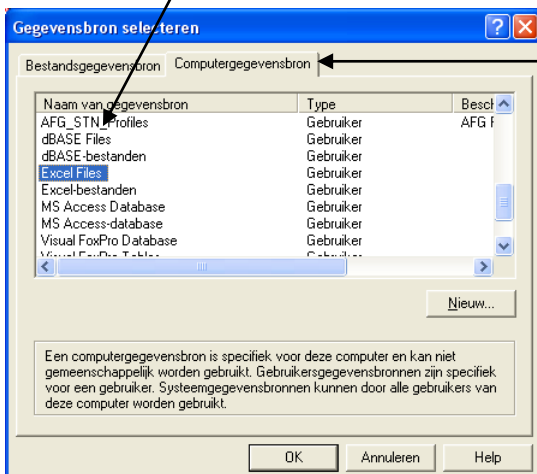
Gegevensbron selecteren

Bestandsgegevensbron | Computergegevensbron

| Naam van gegevensbron | Type | Besch |
|---|---|---|
| AFG_STN_Profiles | Gebruiker | AFG |
| dBASE Files | Gebruiker | |
| dBASE-bestanden | Gebruiker | |
| Excel Files | Gebruiker | |
| Excel-bestanden | Gebruiker | |
| MS Access Database | Gebruiker | |
| MS Access-database | Gebruiker | |
| Visual FoxPro Database | Gebruiker | |
| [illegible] | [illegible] | |

Nieuw...

Een computergegevensbron is specifiek voor deze computer en kan niet gemeenschappelijk worden gebruikt. Gebruikersgegevensbronnen zijn specifiek voor een gebruiker. Systeemgegevensbronnen kunnen door alle gebruikers van deze computer worden gebruikt.

OK | Annuleren | Help